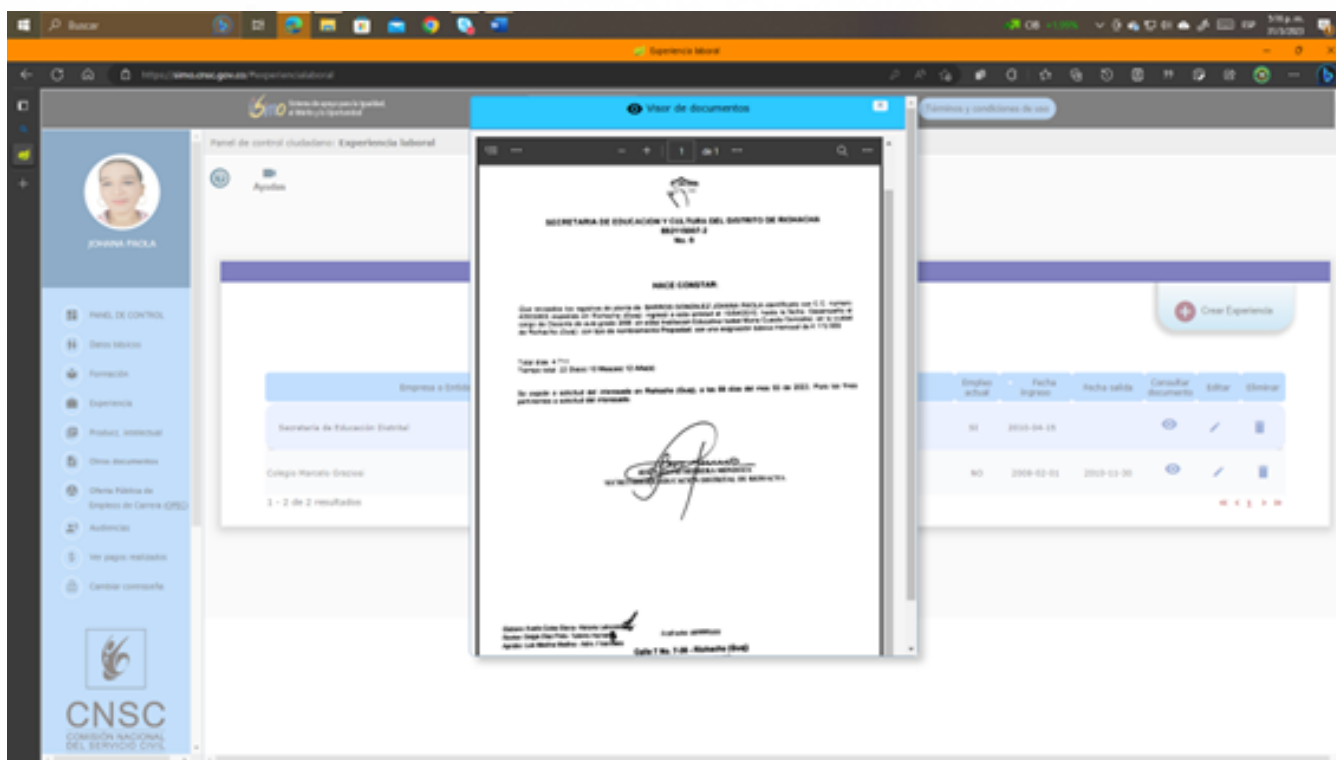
Buscar

Experiencia laboral

https://simo.cnsc.gov.co/#experiencialaboral

Sistema de apoyo para la Igualdad, el Mérito y la Oportunidad

Visor de documentos

Términos y condiciones de uso

Panel de control ciudadano: Experiencia laboral

Ayudas

JOHANA PAOLA

PANEL DE CONTROL
Datos básicos
Formación
Experiencia
Produc. intelectual
Otros documentos
Oferta Pública de Empleos de Carrera (OPEC)
Audiencias
Mis pagos realizados
Cambiar contraseña

CNSC
COMISIÓN NACIONAL DEL SERVICIO CIVIL

1 de 1

SECRETARIA DE EDUCACIÓN Y CULTURA DEL DISTRITO DE RIOHACHA
892115007-2
No. 5

HACE CONSTAR:

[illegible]

Total días: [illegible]
Tiempo total: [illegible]

Se expide a solicitud del interesado en Riohacha (Guaj), a los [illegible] días del mes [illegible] de 2023. Para los fines pertinentes a solicitud del interesado.

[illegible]

Calle 7 No. 7-38 - Riohacha (Guaj)

Crear Experiencia

| Empresa o Entidad | Empleo actual | Fecha ingreso | Fecha salida | Consultar documento | Editar | Eliminar |
|---|---|---|---|---|---|---|
| Secretaria de Educación Distrital | SI | 2010-04-19 | | | | |
| Colegio Marcelo Graciosa | NO | 2008-02-01 | 2010-11-30 | | | |

1 - 2 de 2 resultados

« ‹ 1 › »